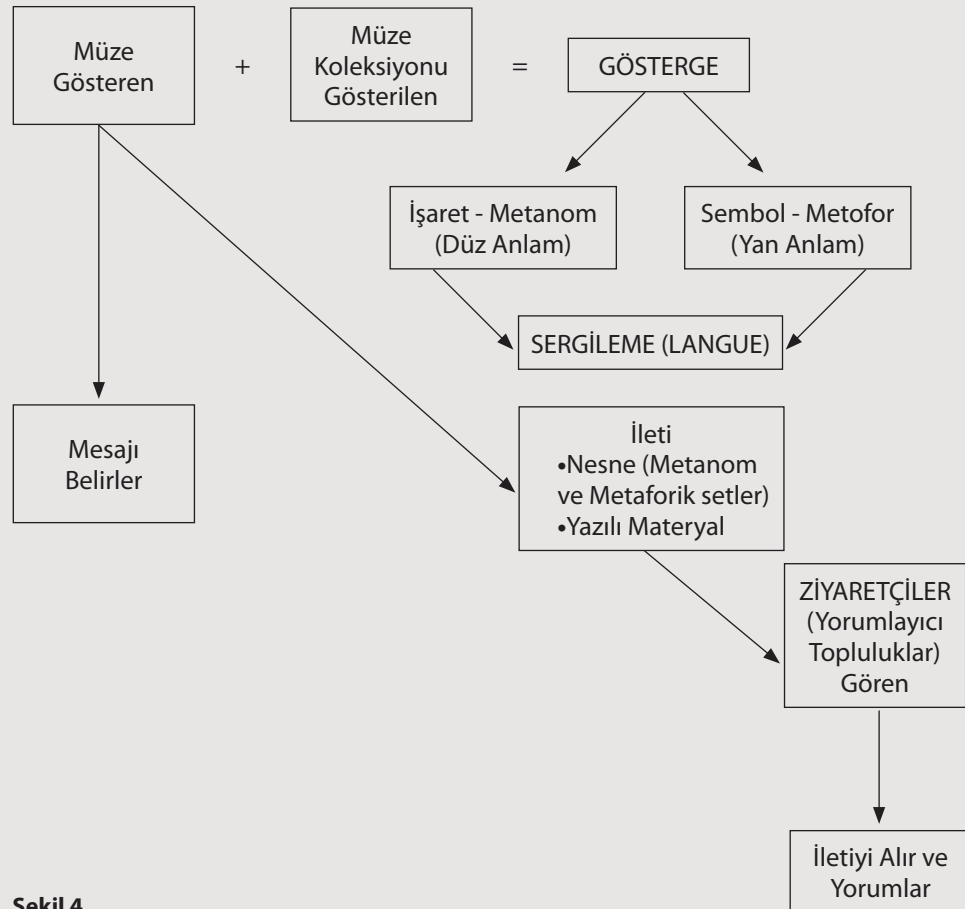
Müze Gösteren

+

Müze Koleksiyonu Gösterilen

=

GÖSTERGE

İşaret - Metanom (Düz Anlam)

Sembol - Metofor (Yan Anlam)

SERGİLEME (LANGUE)

Mesajı Belirler

İleti
•Nesne (Metanom ve Metaforik setler)
•Yazılı Materyal

ZİYARETÇİLER (Yorumlayıcı Topluluklar) Gören

İletiyi Alır ve Yorumlar

Şekil 4